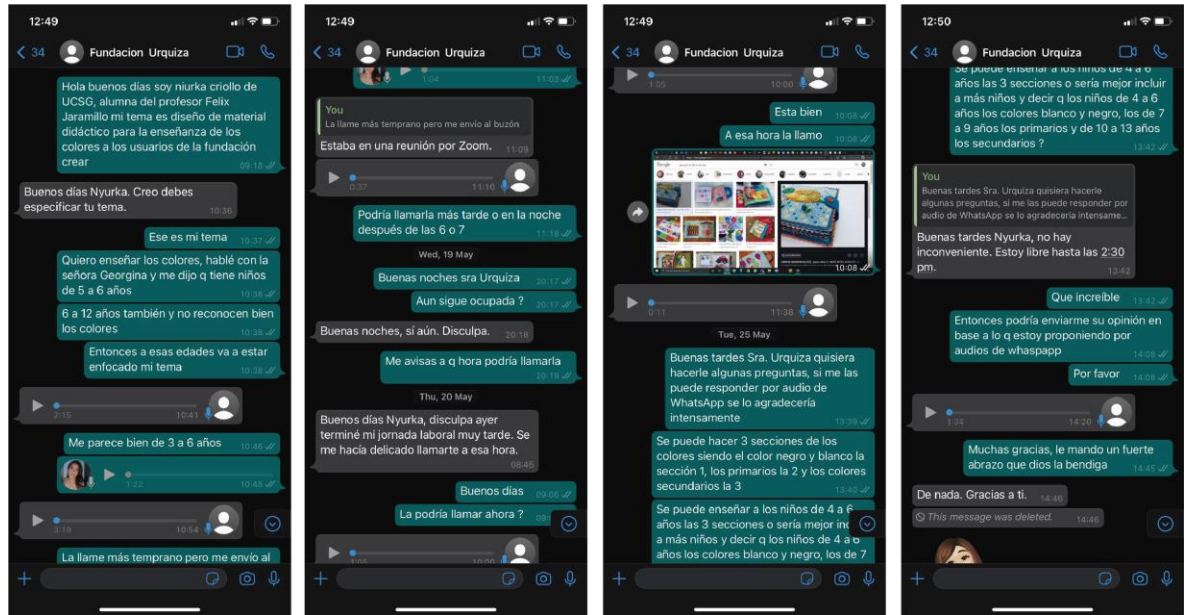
12:49

< 34 Fundacion Urquiza

Hola buenos días soy niurka criollo de UCSG, alumna del profesor Felix Jaramillo mi tema es diseño de material didáctico para la enseñanza de los colores a los usuarios de la fundación crear 09:18

Buenos días Nyurka. Creo debes especificar tu tema. 10:36

Ese es mi tema 10:37

Quiero enseñar los colores, hablé con la señora Georgina y me dijo q tiene niños de 5 a 6 años 10:38

6 a 12 años también y no reconocen bien los colores 10:38

Entonces a esas edades va a estar enfocado mi tema 10:38

2:15 10:41

Me parece bien de 3 a 6 años 10:46

1:22 10:48

3:19 10:54

La llame más temprano pero me envío al

12:49

< 34 Fundacion Urquiza

1:04 11:03

You
La llame más temprano pero me envío al buzón
Estaba en una reunión por Zoom. 11:09

0:37 11:10

Podría llamarla más tarde o en la noche después de las 6 o 7 11:18

Wed, 19 May

Buenas noches sra Urquiza 20:17

Aun sigue ocupada ? 20:17

Buenas noches, sí aún. Disculpa. 20:18

Me avisas a q hora podría llamarla 20:19

Thu, 20 May

Buenos días Nyurka, disculpa ayer terminé mi jornada laboral muy tarde. Se me hacía delicado llamarte a esa hora. 08:45

Buenos días 09:06

La podría llamar ahora ? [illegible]

12:49

< 34 Fundacion Urquiza

1:05 10:00

Esta bien 10:08

A esa hora la llamo 10:08

10:08

0:11 11:38

Tue, 25 May

Buenas tardes Sra. Urquiza quisiera hacerle algunas preguntas, si me las puede responder por audio de WhatsApp se lo agradecería intensamente 13:39

Se puede hacer 3 secciones de los colores siendo el color negro y blanco la sección 1, los primarios la 2 y los colores secundarios la 3 13:40

Se puede enseñar a los niños de 4 a 6 años las 3 secciones o sería mejor in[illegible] a más niños y decir q los niños de 4 a 6 años los colores blanco y negro, los de 7

12:50

< 34 Fundacion Urquiza

Se puede enseñar a los niños de 4 a 6 años las 3 secciones o sería mejor incluir a más niños y decir q los niños de 4 a 6 años los colores blanco y negro, los de 7 a 9 años los primarios y de 10 a 13 años los secundarios ? 13:42

You
Buenas tardes Sra. Urquiza quisiera hacerle algunas preguntas, si me las puede responder por audio de WhatsApp se lo agradecería intensame...
Buenas tardes Nyurka, no hay inconveniente. Estoy libre hasta las 2:30 pm. 13:42

Que increible 13:42

Entonces podría enviarme su opinión en base a lo q estoy proponiendo por audios de whaspapp 14:08

Por favor 14:08

1:34 14:20

Muchas gracias, le mando un fuerte abrazo que dios la bendiga 14:45

De nada. Gracias a ti. 14:46

This message was deleted. 14:46